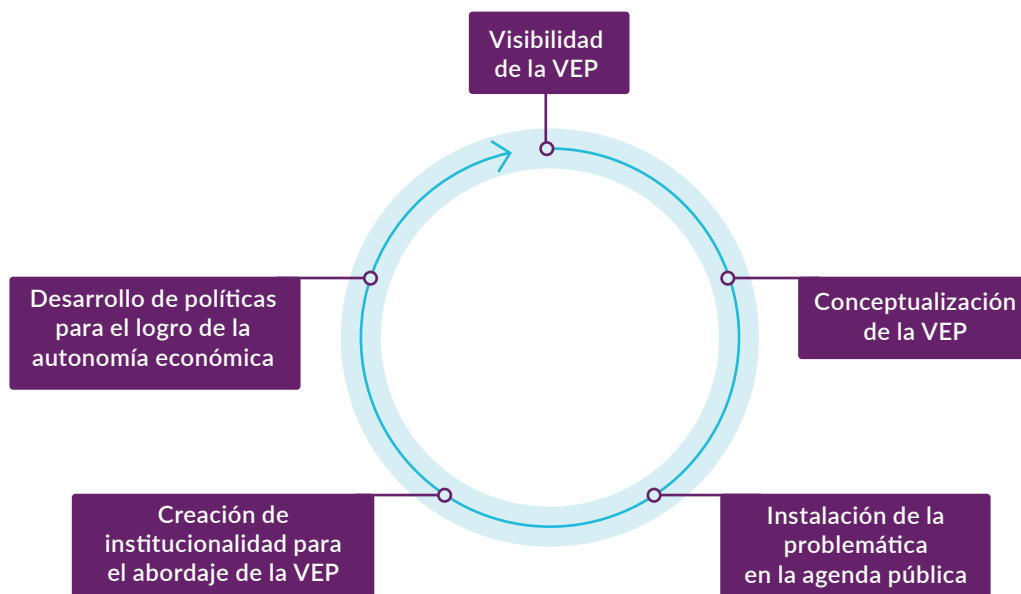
Visibilidad de la VEP

Conceptualización de la VEP

Instalación de la problemática en la agenda pública

Creación de institucionalidad para el abordaje de la VEP

Desarrollo de políticas para el logro de la autonomía económica